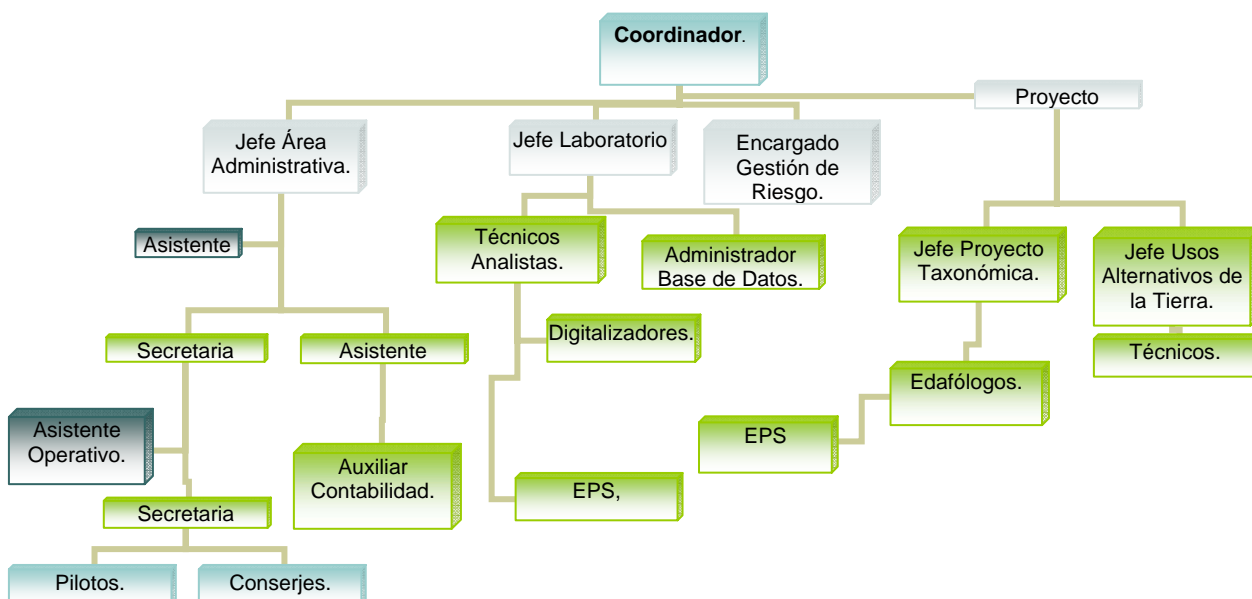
Coordinador.

Proyecto

Jefe Área Administrativa.

Jefe Laboratorio

Encargado Gestión de Riesgo.

Asistente

Técnicos Analistas.

Administrador Base de Datos.

Jefe Proyecto Taxonómica.

Jefe Usos Alternativos de la Tierra.

Digitalizadores.

Técnicos.

Secretaria

Asistente

Edafólogos.

Asistente Operativo.

EPS

Auxiliar Contabilidad.

EPS,

Secretaria

Pilotos.

Conserjes.